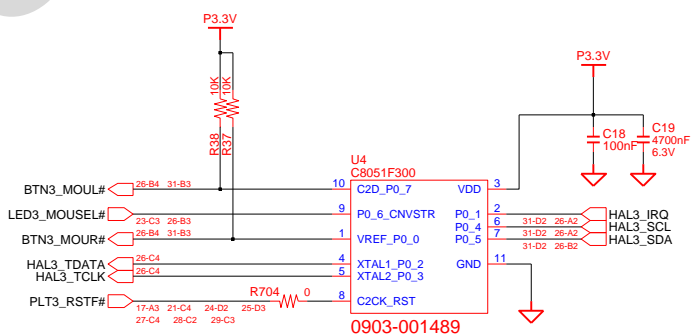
P3.3V

10K
10K
R38
R37

P3.3V

C18
100nF

C19
4700nF
6.3V

U4
C8051F300

BTN3_MOUL# 26-B4 31-B3 10 C2D_P0_7 VDD 3

LED3_MOUSEL# 23-C3 26-B3 9 P0_6_CNVSTR P0_1 2 31-D2 28-A2 HAL3_IRQ

P0_4 6 31-D2 26-A2 HAL3_SCL

BTN3_MOUR# 26-B4 31-B3 1 VREF_P0_0 P0_5 7 31-D2 26-B2 HAL3_SDA

HAL3_TDATA 26-C4 4 XTAL1_P0_2 GND 11

HAL3_TCLK 26-C4 5 XTAL2_P0_3

R704 0

PLT3_RSTF# 17-A3 21-C4 24-D2 25-D3 27-C4 28-C2 29-C3 8 C2CK_RST

0903-001489